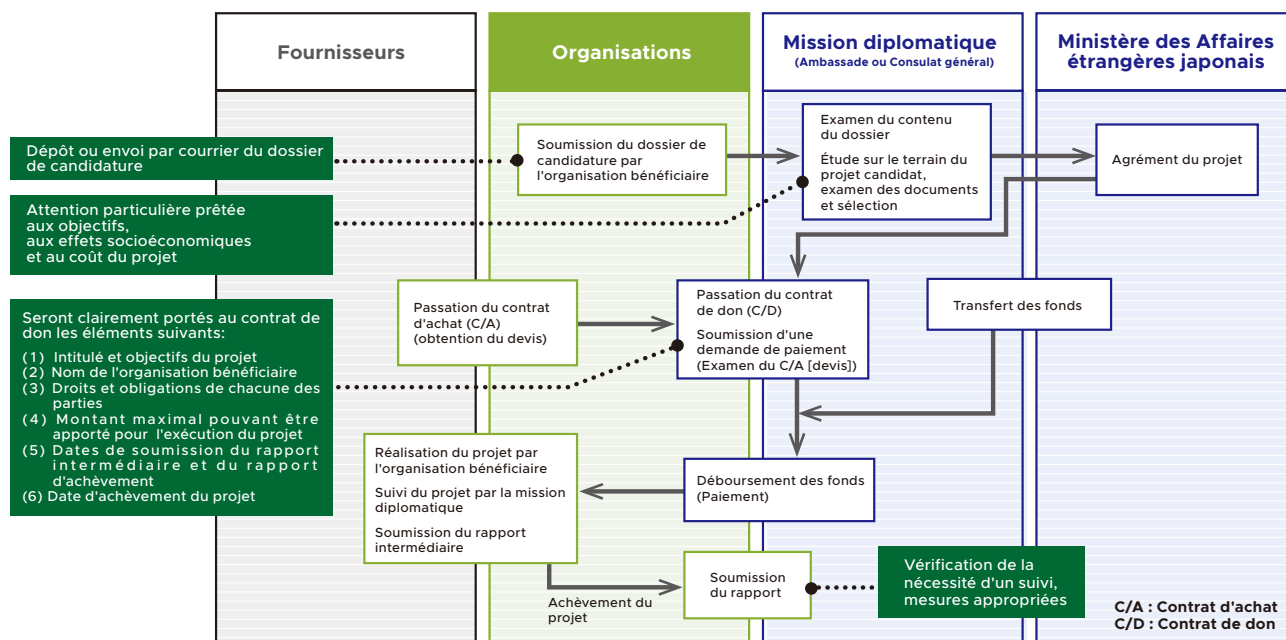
Fournisseurs

Organisations

Mission diplomatique
(Ambassade ou Consulat général)

Ministère des Affaires étrangères japonais

Dépôt ou envoi par courrier du dossier de candidature

Attention particulière prêtée aux objectifs, aux effets socioéconomiques et au coût du projet

Seront clairement portés au contrat de don les éléments suivants:
(1) Intitulé et objectifs du projet
(2) Nom de l'organisation bénéficiaire
(3) Droits et obligations de chacune des parties
(4) Montant maximal pouvant être apporté pour l'exécution du projet
(5) Dates de soumission du rapport intermédiaire et du rapport d'achèvement
(6) Date d'achèvement du projet

Soumission du dossier de candidature par l'organisation bénéficiaire

Examen du contenu du dossier

Étude sur le terrain du projet candidat, examen des documents et sélection

Agrément du projet

Passation du contrat d'achat (C/A) (obtention du devis)

Passation du contrat de don (C/D)

Soumission d'une demande de paiement (Examen du C/A [devis])

Transfert des fonds

Réalisation du projet par l'organisation bénéficiaire

Suivi du projet par la mission diplomatique

Soumission du rapport intermédiaire

Déboursement des fonds (Paiement)

Achèvement du projet

Soumission du rapport

Vérification de la nécessité d'un suivi, mesures appropriées

C/A : Contrat d'achat
C/D : Contrat de don